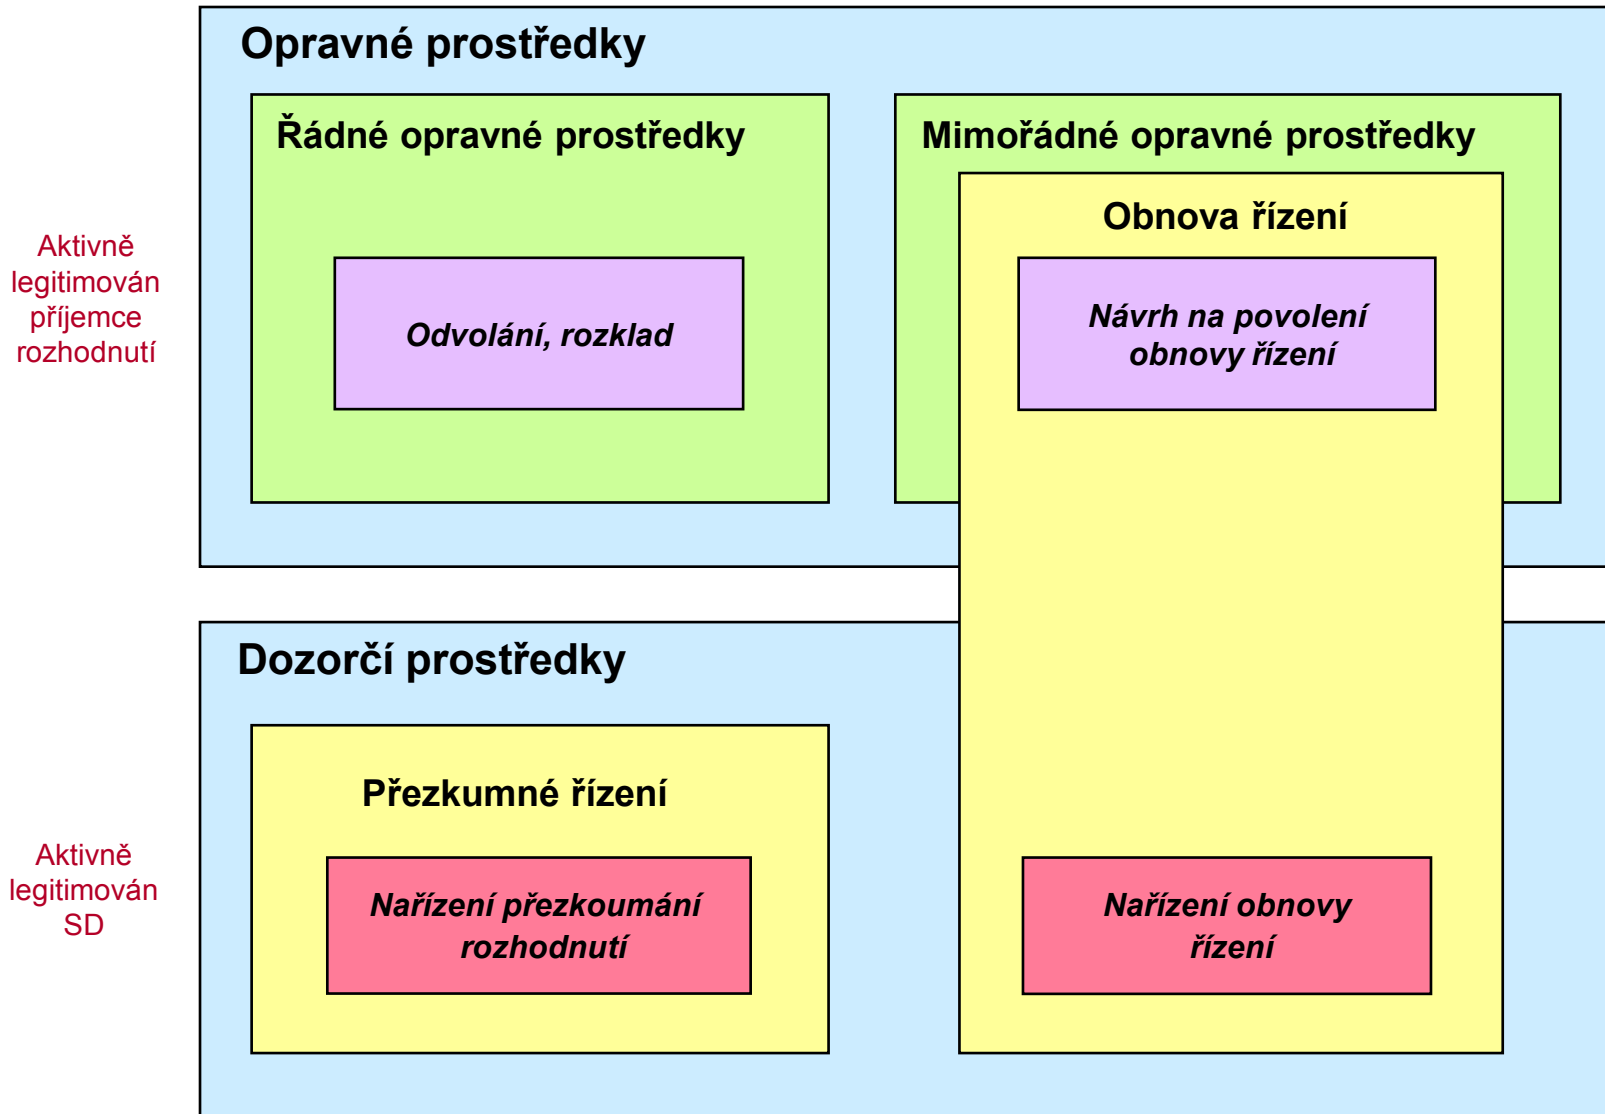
Opravné prostředky

Aktivně legitimován příjemce rozhodnutí

Řádné opravné prostředky

Odvolání, rozklad

Mimořádné opravné prostředky

Obnova řízení

Návrh na povolení obnovy řízení

Dozorčí prostředky

Aktivně legitimován SD

Přezkumné řízení

Nařízení přezkoumání rozhodnutí

Nařízení obnovy řízení